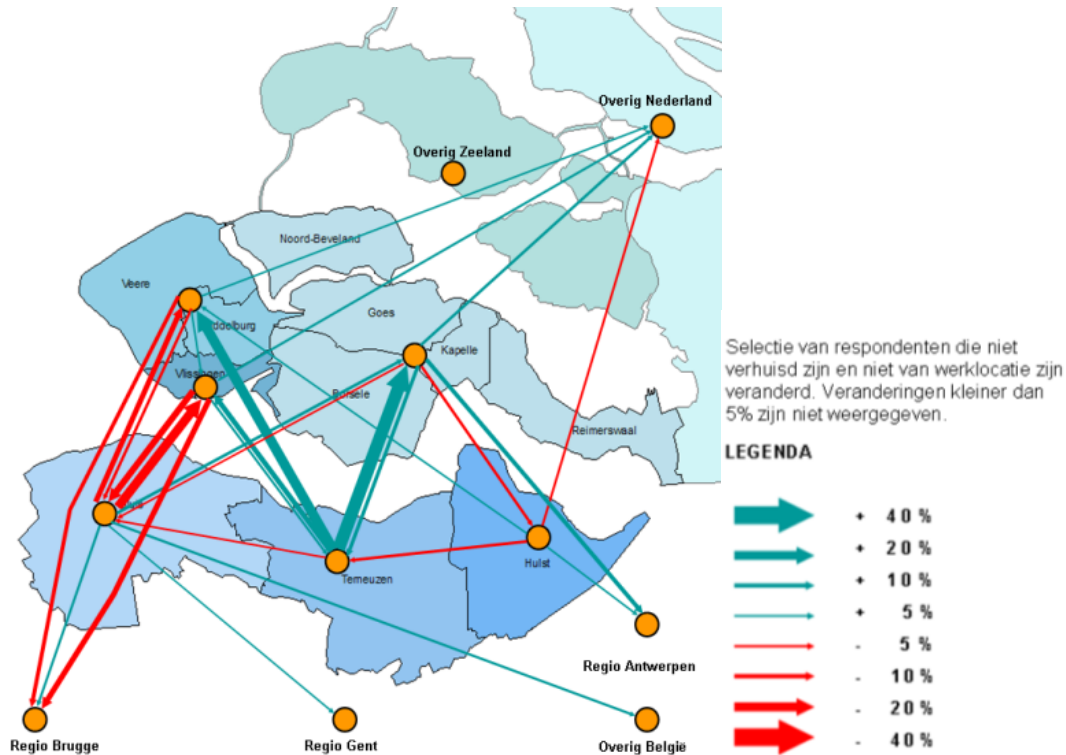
Overig Nederland

Overig Zeeland

Noord-Beveland

Veere

Middelburg

Goes

Kapelle

Vlissingen

Borsele

Reimerswaal

Terneuzen

Hulst

Regio Antwerpen

Regio Brugge

Regio Gent

Overig België

Selectie van respondenten die niet verhuisd zijn en niet van werklocatie zijn veranderd. Veranderingen kleiner dan 5% zijn niet weergegeven.

LEGENDA

+ 40 %

+ 20 %

+ 10 %

+ 5 %

- 5 %

- 10 %

- 20 %

- 40 %